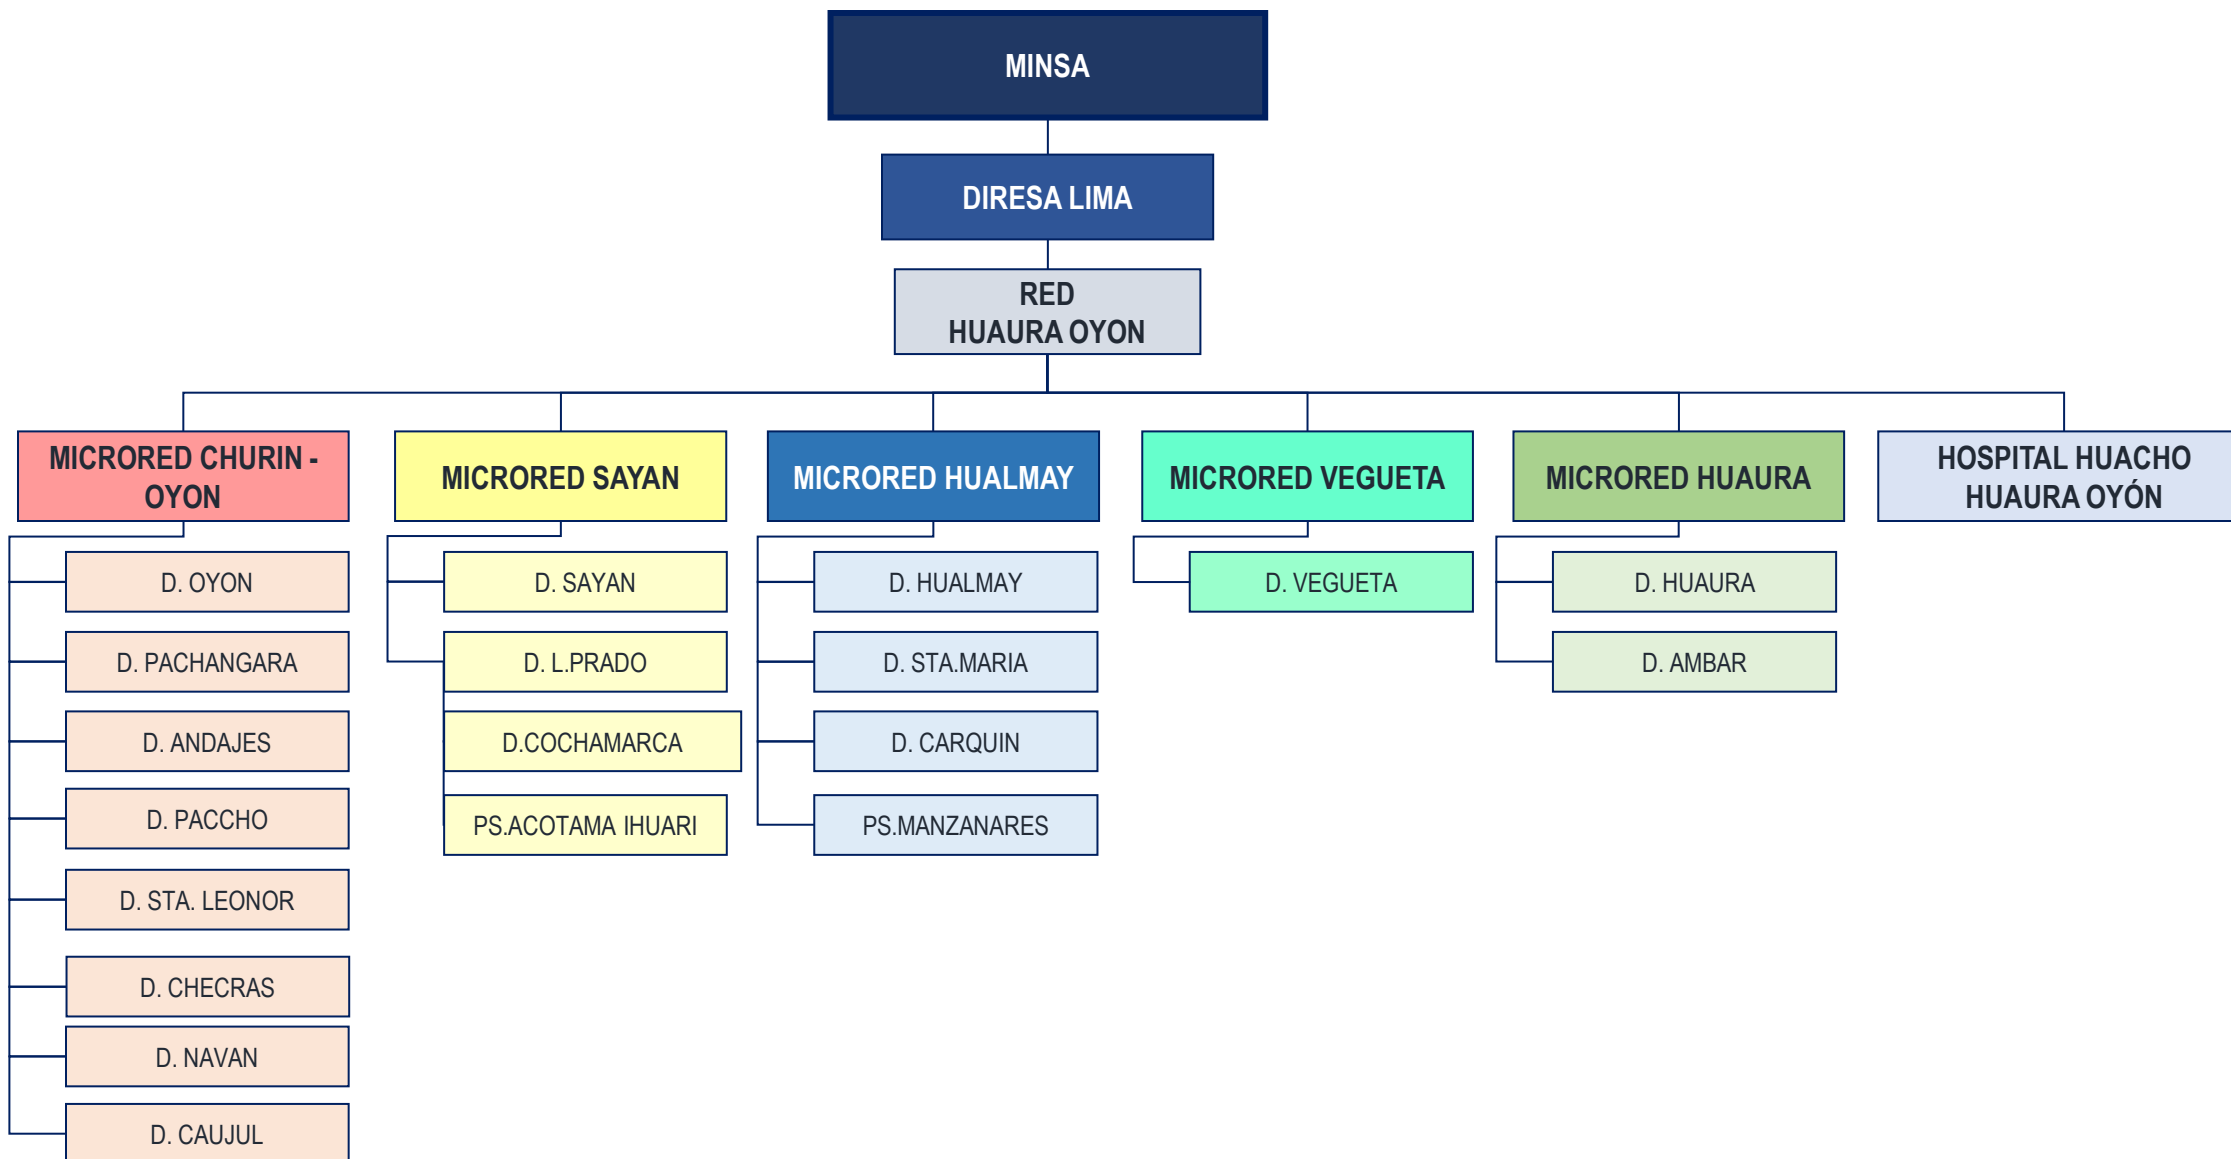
MINSA

DIRESA LIMA

RED
HUAURA OYON

MICRORED CHURIN - OYON

D. OYON

D. PACHANGARA

D. ANDAJES

D. PACCHO

D. STA. LEONOR

D. CHECRAS

D. NAVAN

D. CAUJUL

MICRORED SAYAN

D. SAYAN

D. L.PRADO

D.COCHAMARCA

PS.ACOTAMA IHUARI

MICRORED HUALMAY

D. HUALMAY

D. STA.MARIA

D. CARQUIN

PS.MANZANARES

MICRORED VEGUETA

D. VEGUETA

MICRORED HUAURA

D. HUAURA

D. AMBAR

HOSPITAL HUACHO HUAURA OYÓN